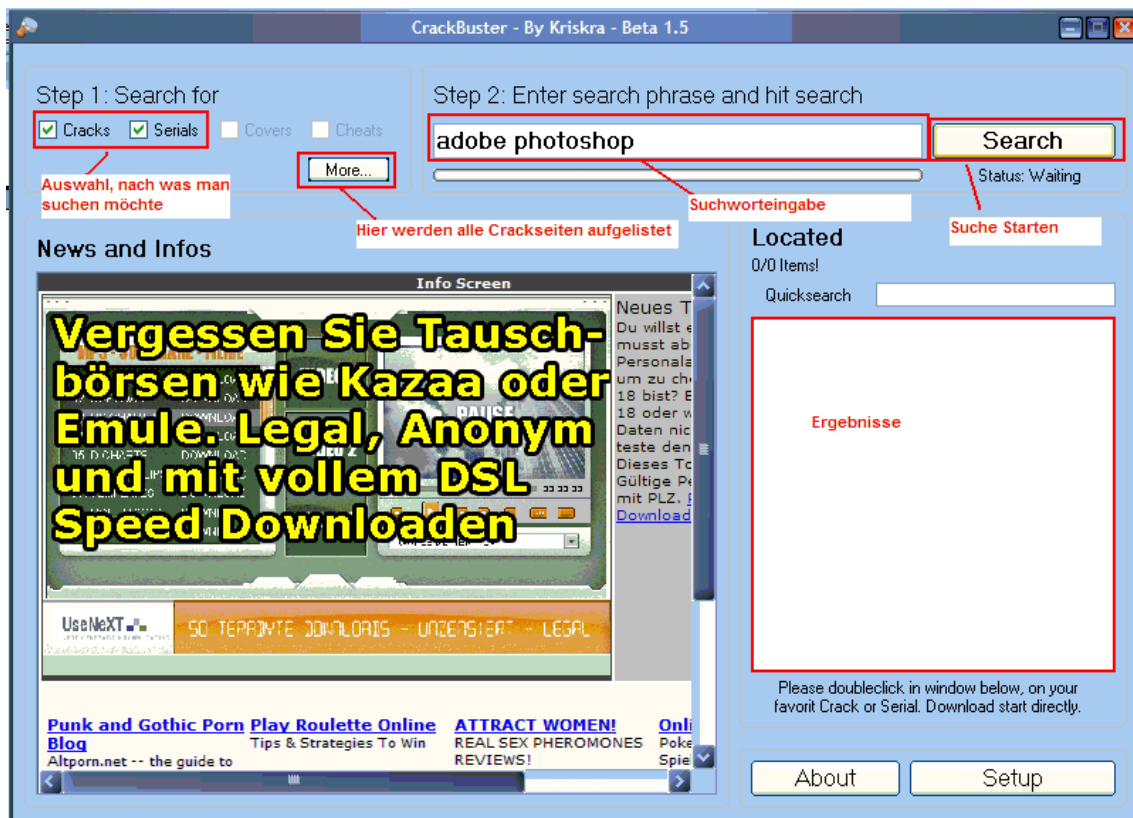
CrackBuster - By Kriskra - Beta 1.5

Step 1: Search for

Cracks Serials Covers Cheats

Auswahl, nach was man suchen möchte

More...

Hier werden alle Crackseiten aufgelistet

Step 2: Enter search phrase and hit search

adobe photoshop

Search

Status: Waiting

Suchworteingabe

Suche Starten

News and Infos

Info Screen

Vergessen Sie Tauschbörsen wie Kazaa oder Emule. Legal, Anonym und mit vollem DSL Speed Downloaden

UseNeXT

50 TERABYTE DOWNLOADS - UNZENSIERT - LEGAL

Neues T
Du willst e
musst ab
Personala
um zu ch
18 bist? E
18 oder w
Daten nic
teste den
Dieses To
Gültige Pe
mit PLZ.
Download

Punk and Gothic Porn Blog
Altporn.net -- the guide to

Play Roulette Online
Tips & Strategies To Win

ATTRACT WOMEN!
REAL SEX PHEROMONES REVIEWS!

Onl
Poke
Spie

Located

0/0 Items!

Quicksearch

Ergebnisse

Please doubleclick in window below, on your favorit Crack or Serial. Download start directly.

About

Setup